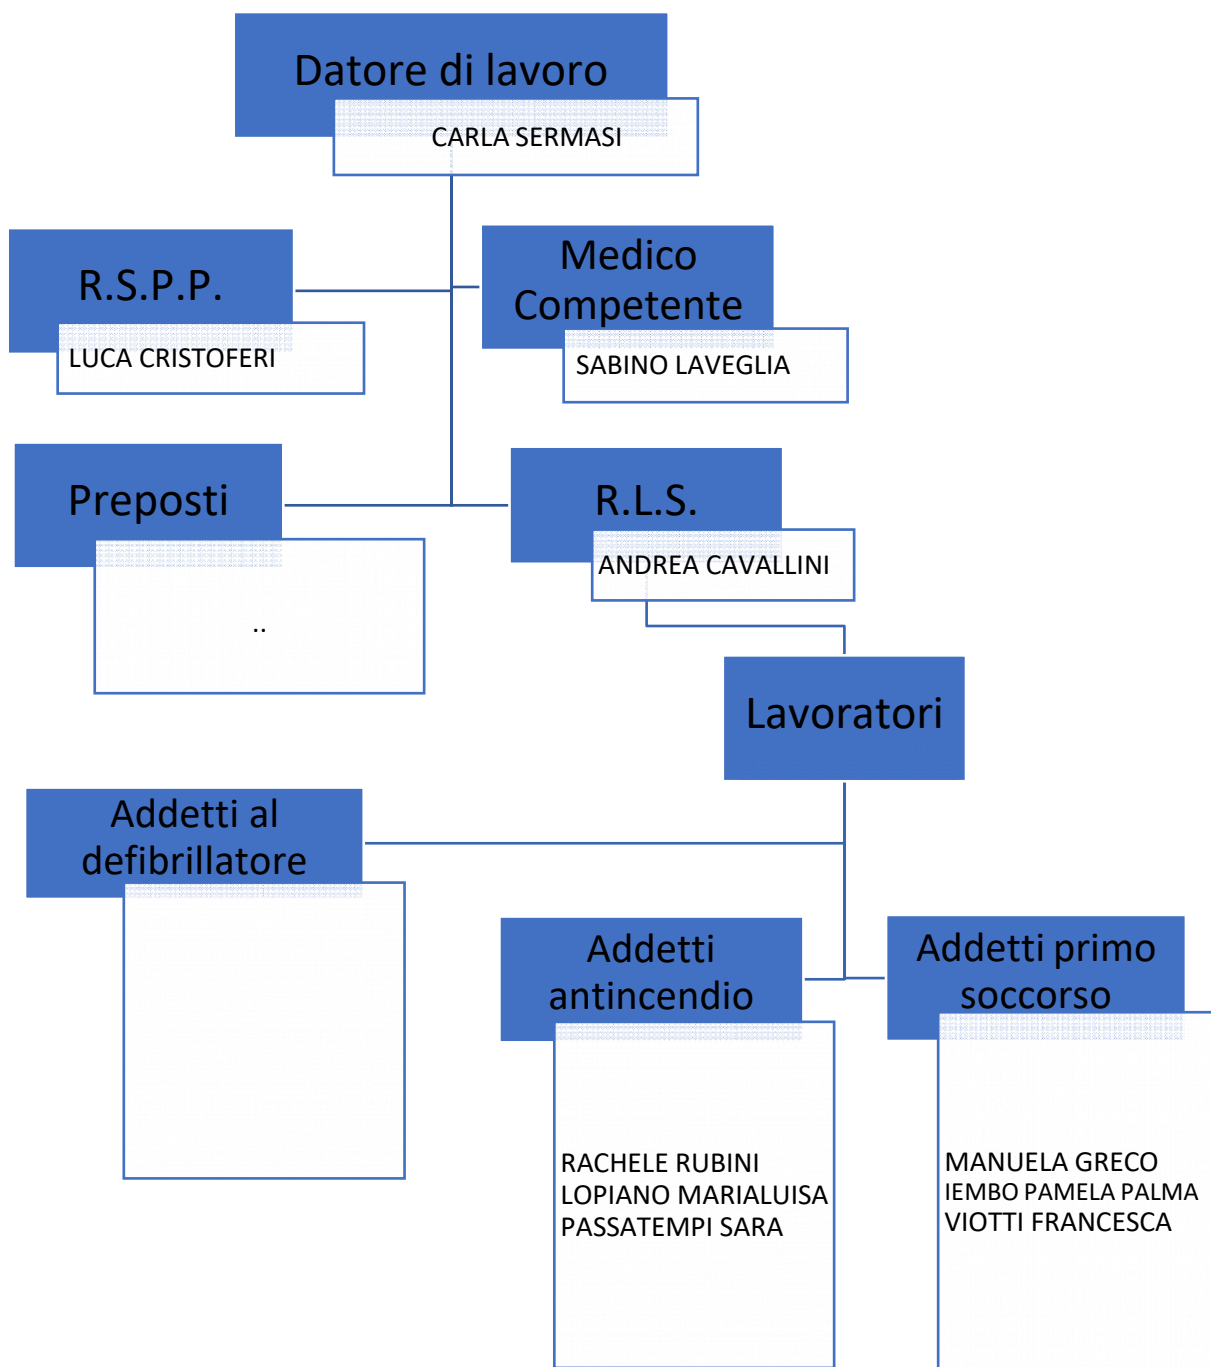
Datore di lavoro

CARLA SERMASI

R.S.P.P.

LUCA CRISTOFERI

Medico Competente

SABINO LAVEGLIA

Preposti

..

R.L.S.

ANDREA CAVALLINI

Lavoratori

Addetti al defibrillatore

Addetti antincendio

RACHELE RUBINI
LOPIANO MARIALUISA
PASSATEMPI SARA

Addetti primo soccorso

MANUELA GRECO
IEMBO PAMELA PALMA
VIOTTI FRANCESCA